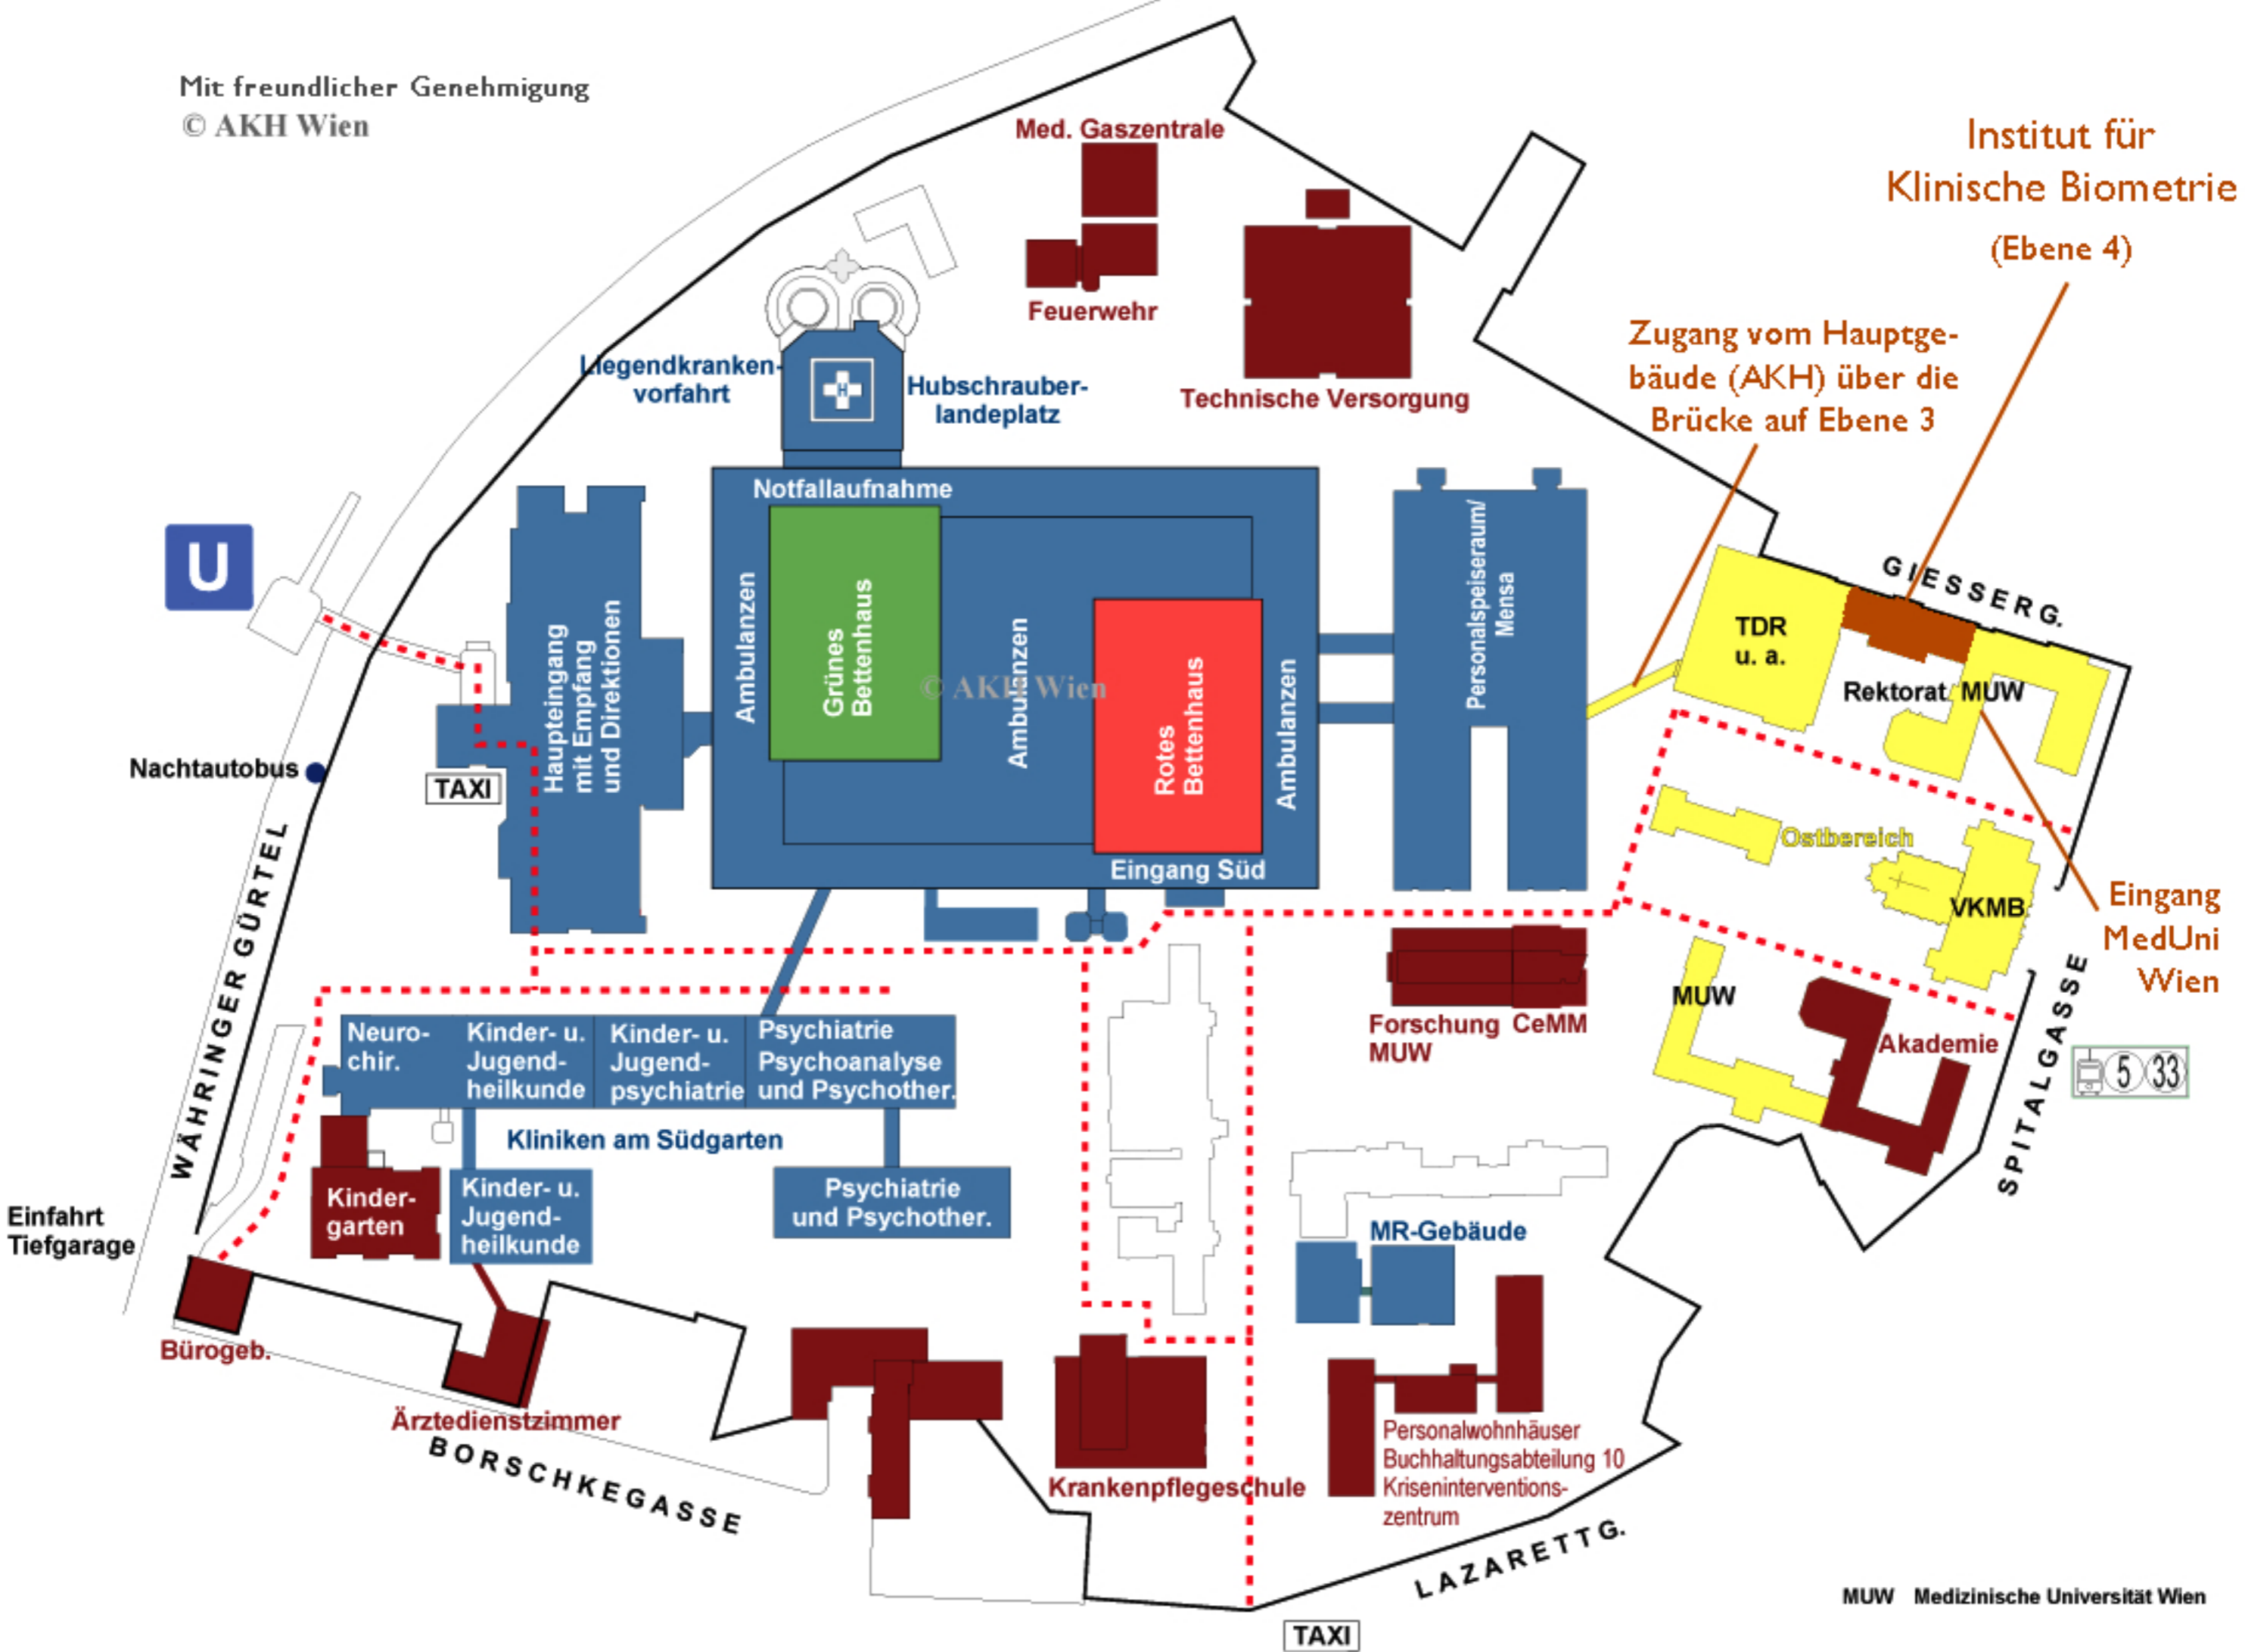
Mit freundlicher Genehmigung
© AKH Wien

Med. Gaszentrale

Institut für Klinische Biometrie (Ebene 4)

Feuerwehr

Zugang vom Hauptgebäude (AKH) über die Brücke auf Ebene 3

Liegendkrankenvorfahrt

Hubschrauberlandeplatz

Technische Versorgung

Notfallaufnahme

U

Haupteingang mit Empfang und Direktionen

Ambulanzen

Grünes Bettenhaus

© AKH Wien

Ambulanzen

Rotes Bettenhaus

Ambulanzen

Personalspeiseraum/ Mensa

GIESSERG.

TDR u. a.

Rektorat MUW

Nachtautobus

TAXI

Eingang Süd

Ostbereich

VKMB

Eingang MedUni Wien

WÄHRINGER GÜRTEL

Forschung MUW

CeMM

MUW

Akademie

SPITALGASSE

5 33

Neurochir.

Kinder- u. Jugendheilkunde

Kinder- u. Jugendpsychiatrie

Psychiatrie Psychoanalyse und Psychother.

Kliniken am Südgarten

Kindergarten

Kinder- u. Jugendheilkunde

Psychiatrie und Psychother.

Einfahrt Tiefgarage

MR-Gebäude

Bürogeb.

Ärztedienstzimmer

BORSCHKEGASSE

Krankenpflegeschule

Personalwohnhäuser Buchhaltungsabteilung 10 Kriseninterventionszentrum

LAZARETTG.

MUW Medizinische Universität Wien

TAXI